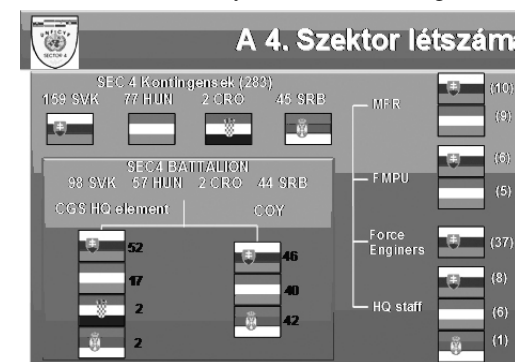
UNFICYP SECTOR 4

A 4. Szektor létszáma

SEC 4 Kontingensek (283)
159 SVK 77 HUN 2 CRO 45 SRB

SEC4 BATTALION
98 SVK 57 HUN 2 CRO 44 SRB

CGS HQ element
52
17
2
2

COY
46
40
42

MFR
(10)
(9)

FMPU
(6)
(5)

Force Enginers
(37)

HQ staff
(8)
(6)
(1)